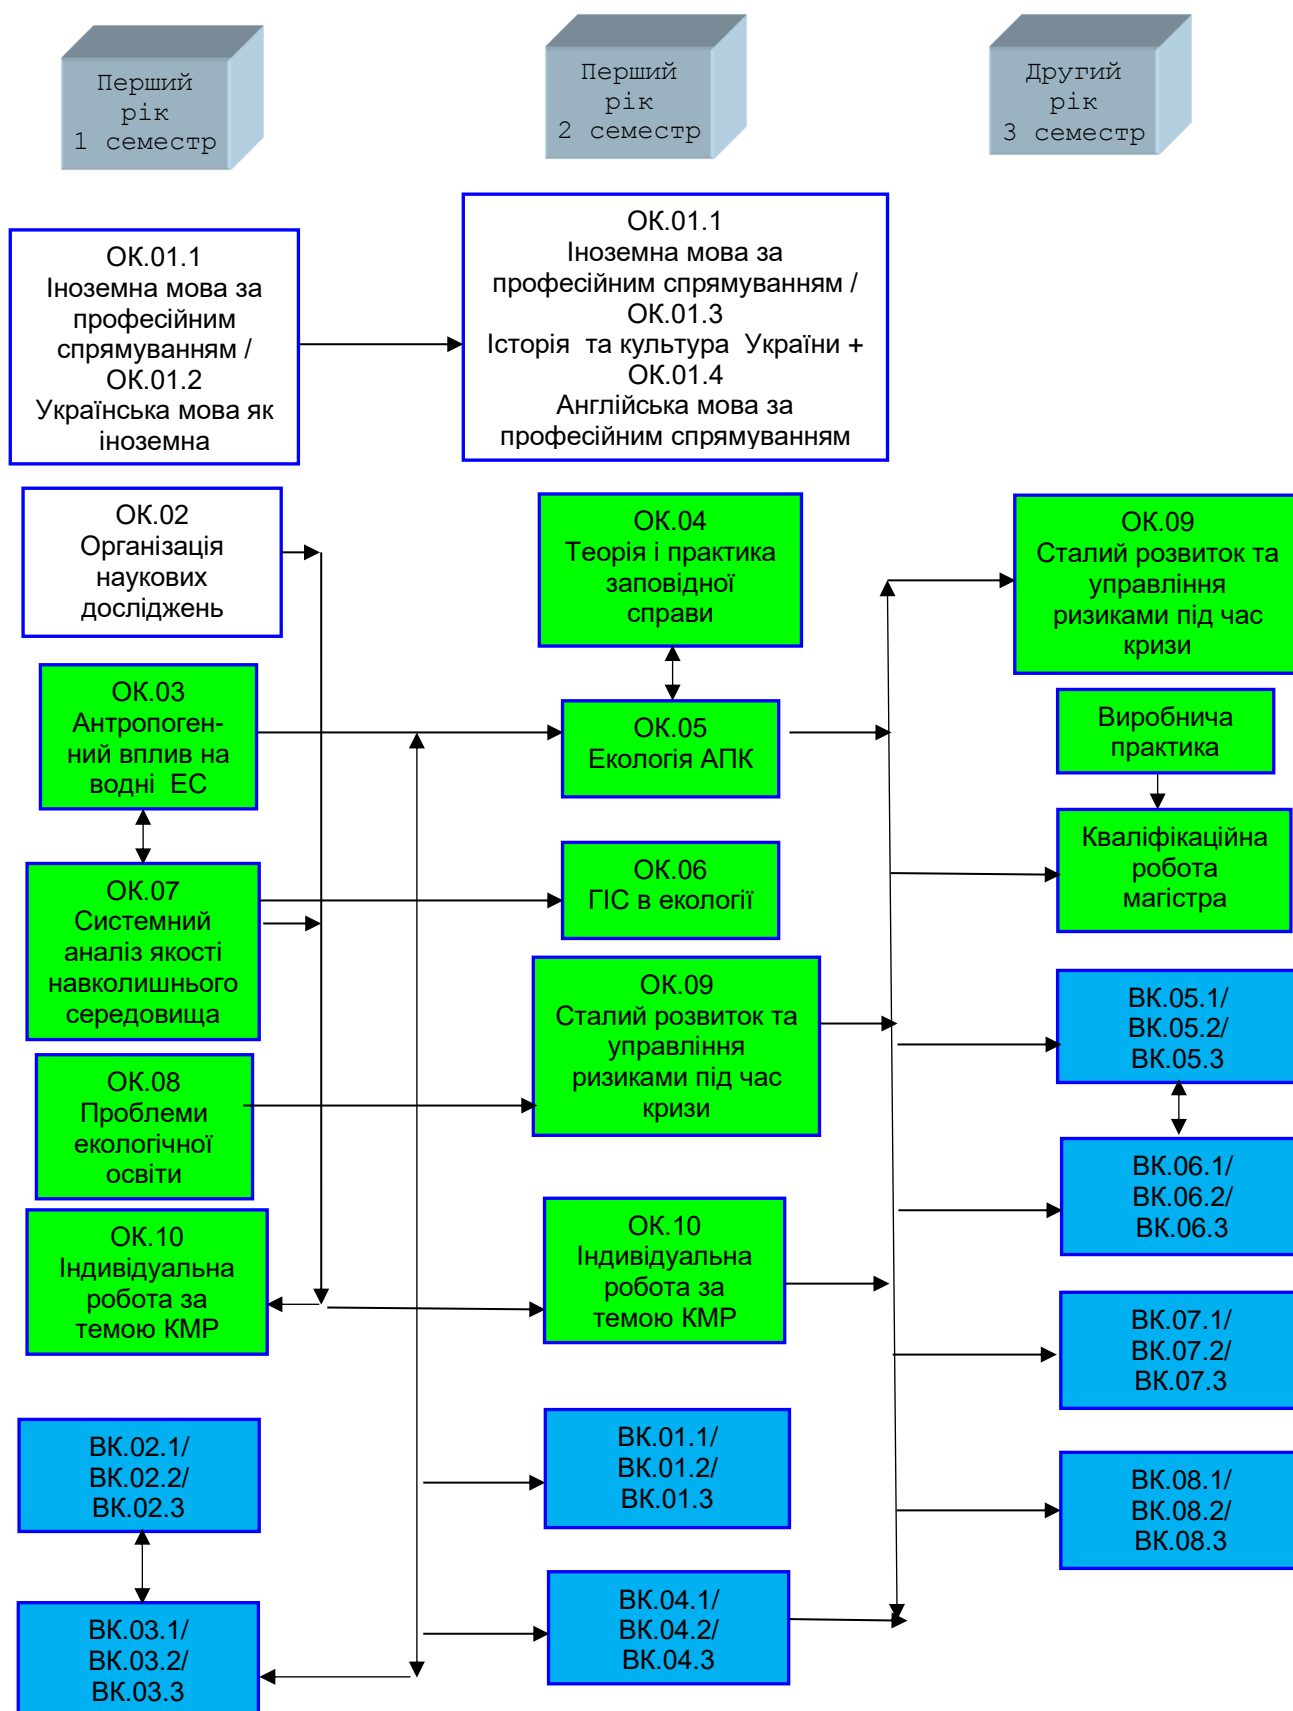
Перший рік 1 семестр

Перший рік 2 семестр

Другий рік 3 семестр

ОК.01.1 Іноземна мова за професійним спрямуванням / ОК.01.2 Українська мова як іноземна

ОК.01.1 Іноземна мова за професійним спрямуванням / ОК.01.3 Історія та культура України + ОК.01.4 Англійська мова за професійним спрямуванням

ОК.02 Організація наукових досліджень

ОК.04 Теорія і практика заповідної справи

ОК.09 Сталий розвиток та управління ризиками під час кризи

ОК.03 Антропогенний вплив на водні ЕС

ОК.05 Екологія АПК

Виробнича практика

Кваліфікаційна робота магістра

ОК.07 Системний аналіз якості навколишнього середовища

ОК.06 ГІС в екології

ОК.09 Сталий розвиток та управління ризиками під час кризи

ВК.05.1/ ВК.05.2/ ВК.05.3

ОК.08 Проблеми екологічної освіти

ВК.06.1/ ВК.06.2/ ВК.06.3

ОК.10 Індивідуальна робота за темою КМР

ОК.10 Індивідуальна робота за темою КМР

ВК.07.1/ ВК.07.2/ ВК.07.3

ВК.02.1/ ВК.02.2/ ВК.02.3

ВК.01.1/ ВК.01.2/ ВК.01.3

ВК.08.1/ ВК.08.2/ ВК.08.3

ВК.03.1/ ВК.03.2/ ВК.03.3

ВК.04.1/ ВК.04.2/ ВК.04.3